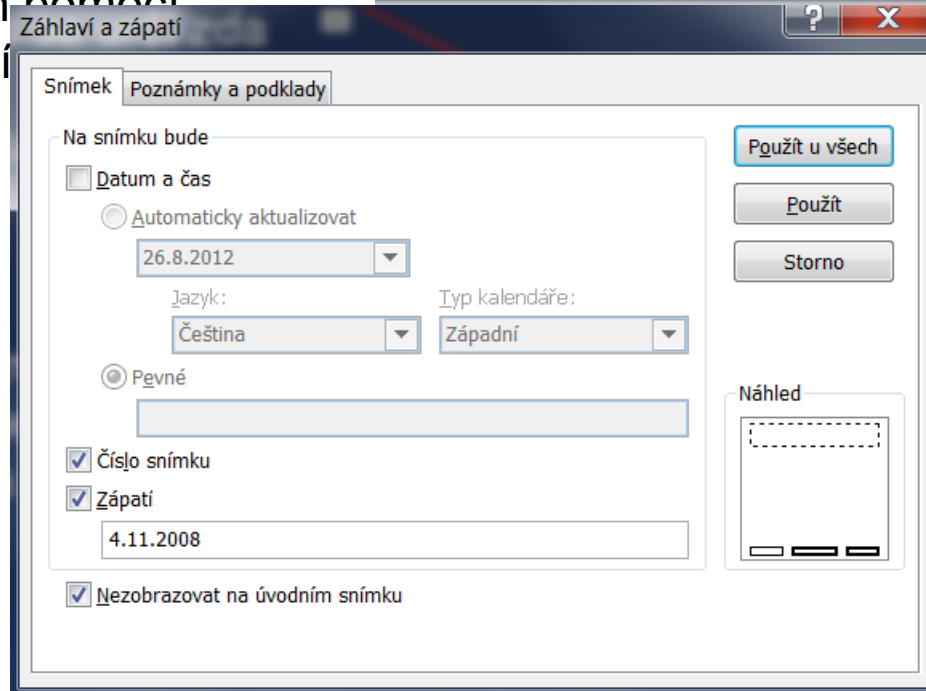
Záhlaví a zápatí

?

X

Snímek

Poznámky a podklady

Na snímku bude

Datum a čas

Automaticky aktualizovat

26.8.2012

Jazyk:

Typ kalendáře:

Čeština

Západní

Pevné

Číslo snímku

Zápatí

4.11.2008

Nezobrazovat na úvodním snímku

Použít u všech

Použít

Storno

Náhled